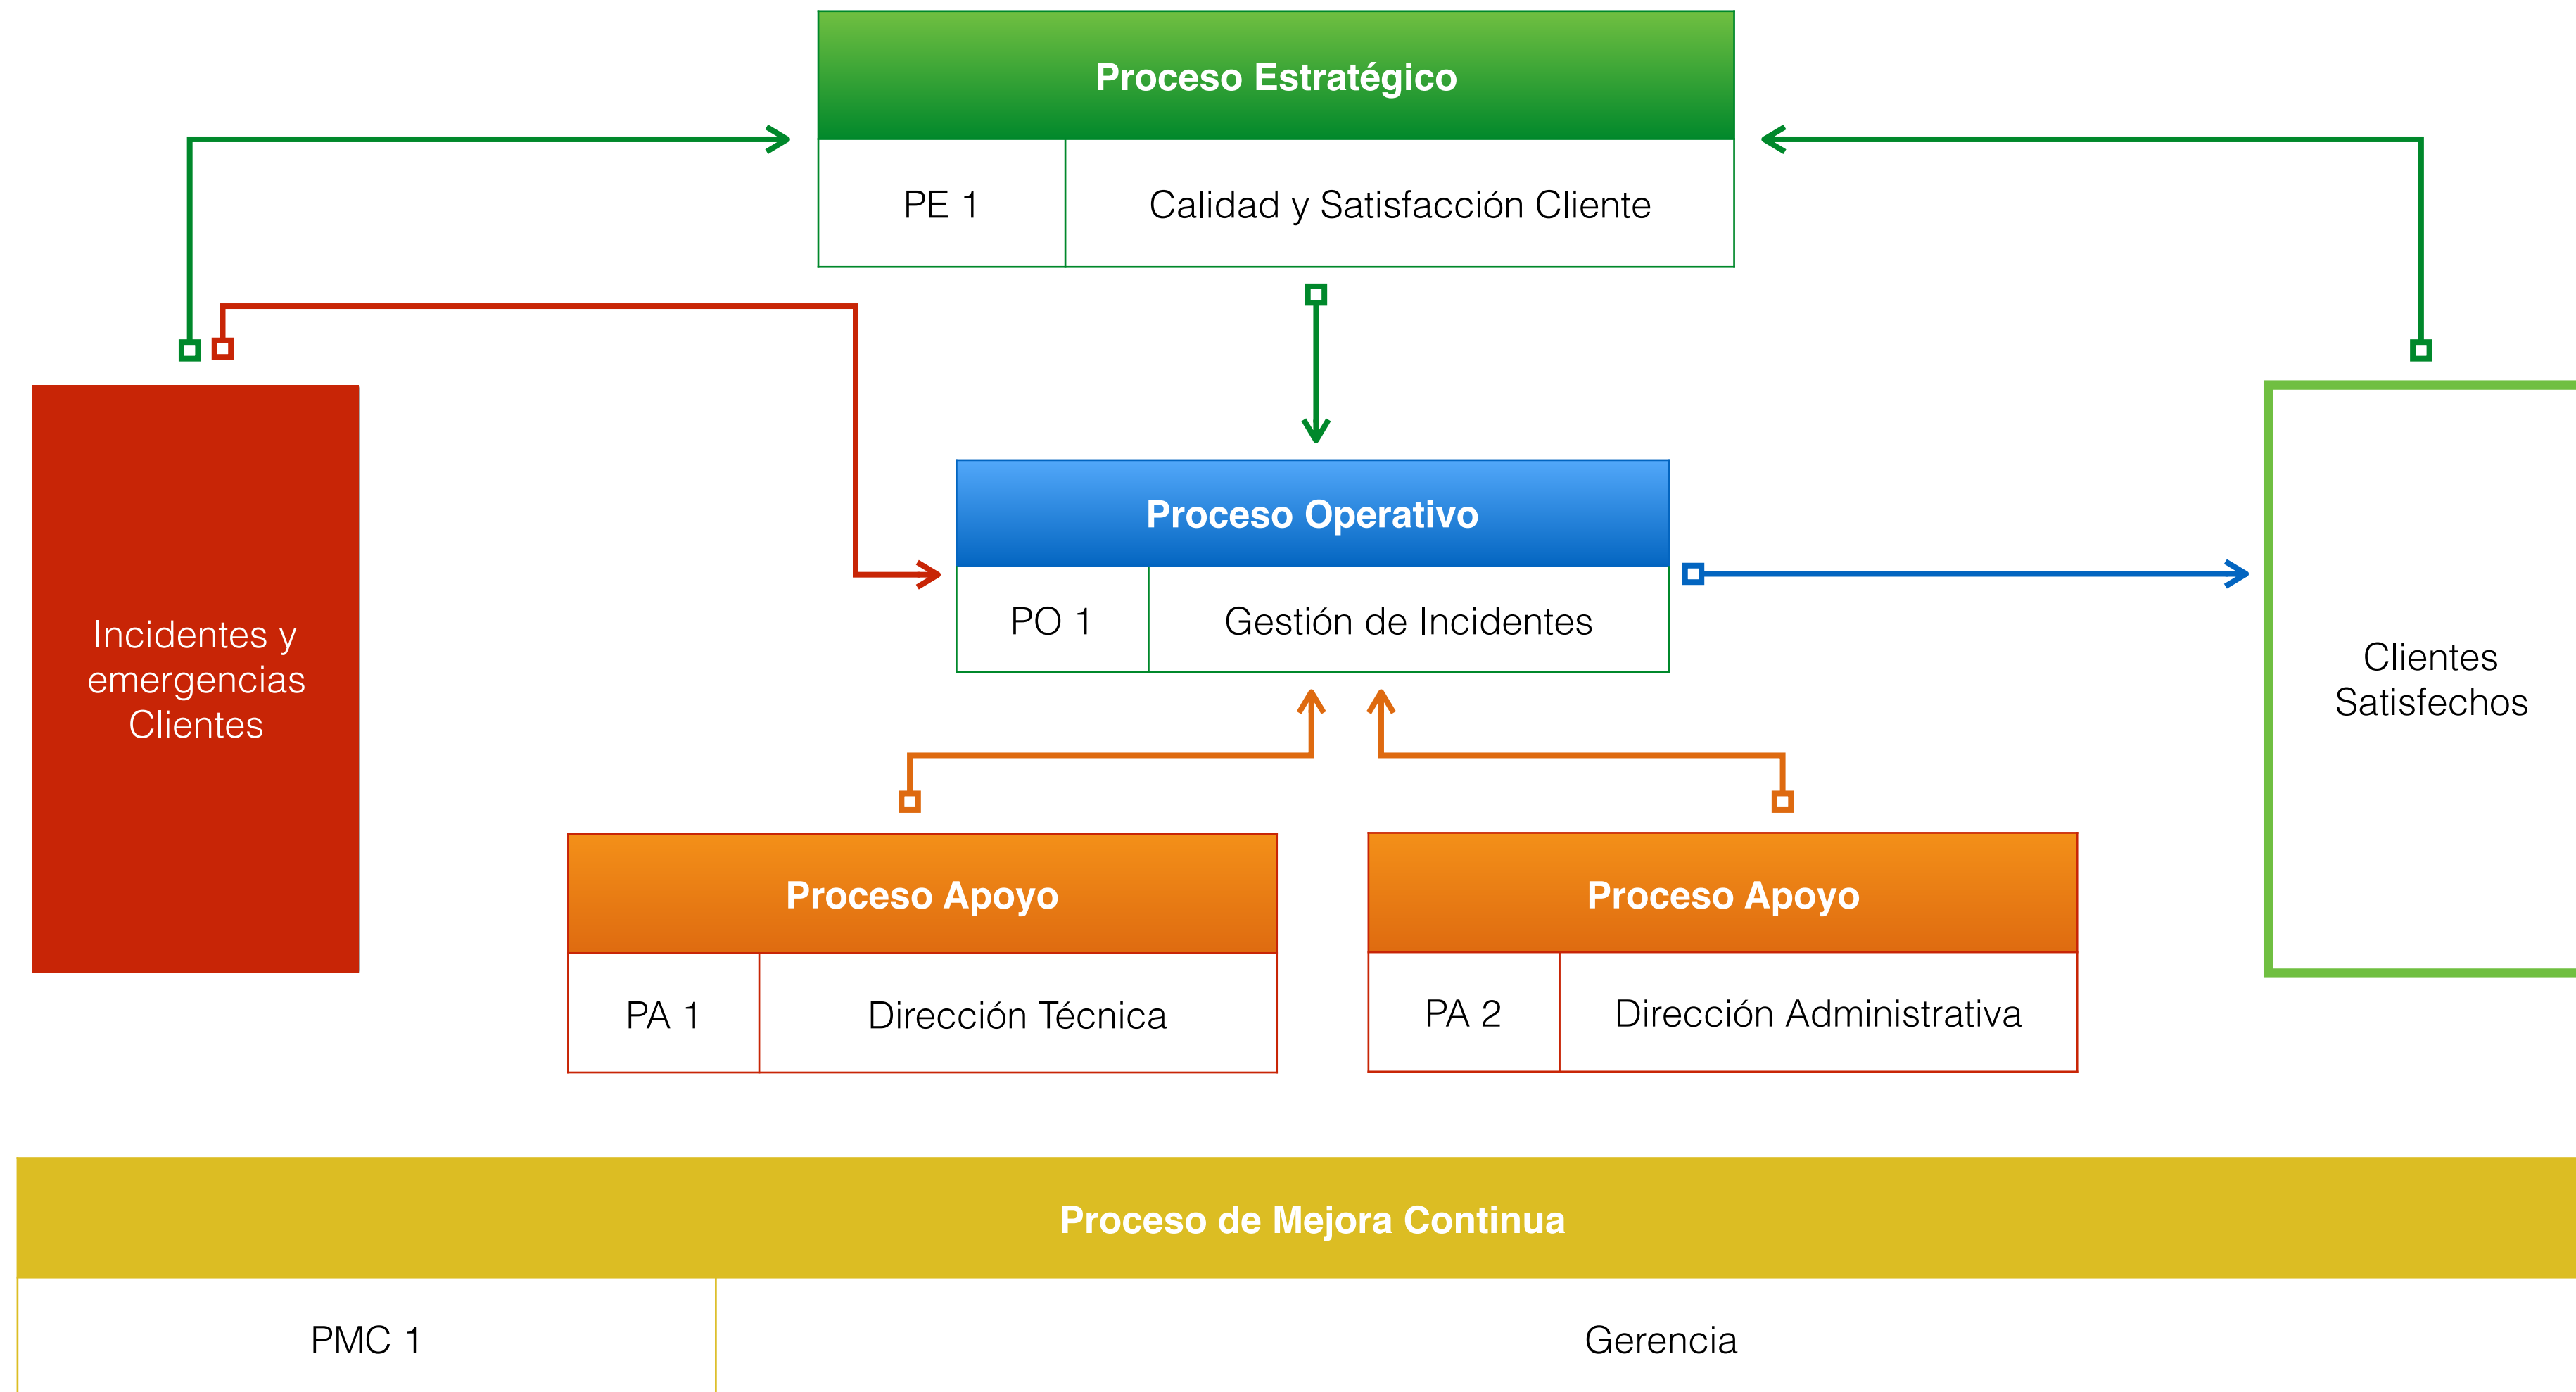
Proceso Estratégico

| PE 1 | Calidad y Satisfacción Cliente |
|---|---|

Incidentes y emergencias Clientes

Proceso Operativo

| PO 1 | Gestión de Incidentes |
|---|---|

Clientes Satisfechos

Proceso Apoyo

| PA 1 | Dirección Técnica |
|---|---|

Proceso Apoyo

| PA 2 | Dirección Administrativa |
|---|---|

Proceso de Mejora Continua

| PMC 1 | Gerencia |
|---|---|